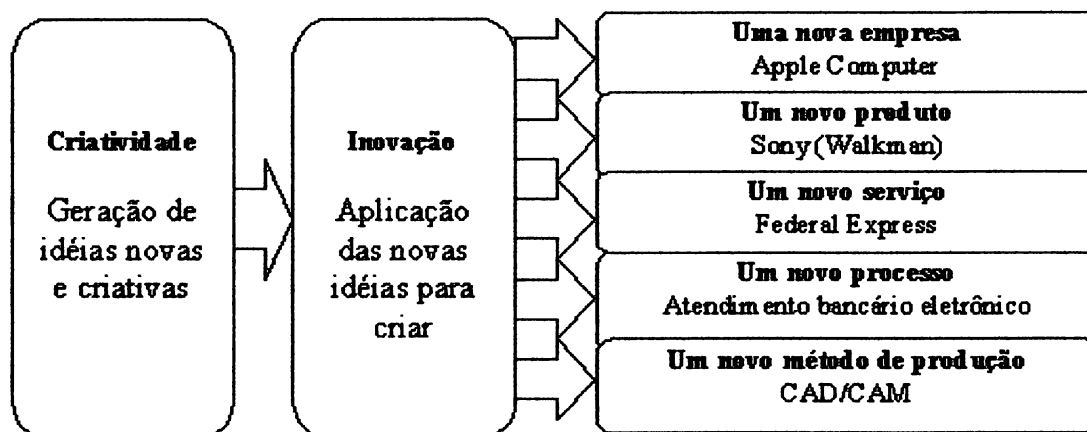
Criatividade

Geração de idéias novas e criativas

Inovação

Aplicação das novas idéias para criar

Uma nova empresa
Apple Computer

Um novo produto
Sony(Walkman)

Um novo serviço
Federal Express

Um novo processo
Atendimento bancário eletrônico

Um novo método de produção
CAD/CAM